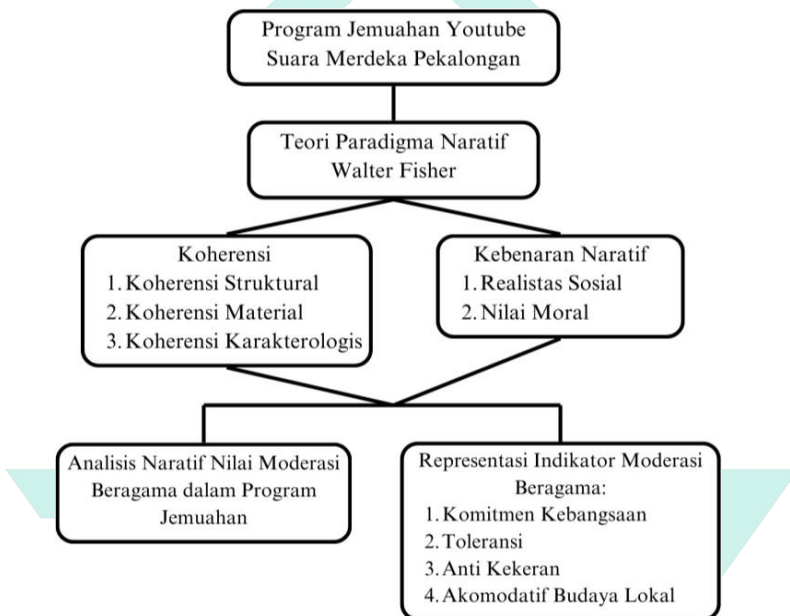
Program Jemuahan Youtube Suara Merdeka Pekalongan

Teori Paradigma Naratif Walter Fisher

Koherensi
1. Koherensi Struktural
2. Koherensi Material
3. Koherensi Karakterologis

Kebenaran Naratif
1. Realistas Sosial
2. Nilai Moral

Analisis Naratif Nilai Moderasi Beragama dalam Program Jemuahan

Representasi Indikator Moderasi Beragama:
1. Komitmen Kebangsaan
2. Toleransi
3. Anti Kekeran
4. Akomodatif Budaya Lokal